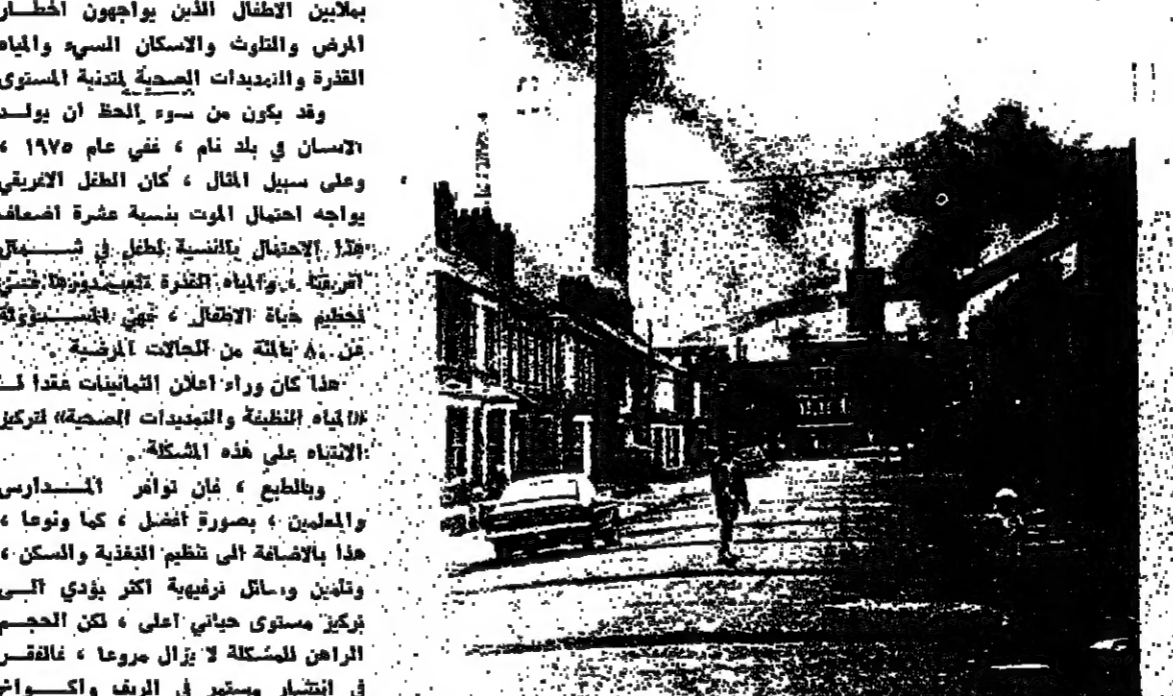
بملايين الاطفال الذين يواجهون اخطار المرض والتلوث والاسكان السيء والمياه القذرة والتمديدات الصحية المتدنية المستوى

وقد يكون من سوء الحظ ان يولد الانسان في بلد نام ، ففي عام ١٩٧٥ ، وعلى سبيل المثال ، كان الطفل الافريقي يواجه احتمال الموت بنسبة عشرة اضعاف هذا الاحتمال بالنسبة لطفل في شمال اوربا ، والمياه القذرة تتحمل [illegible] تحطيم حياة الاطفال ، فهي المسؤولة عن ٨٠ بالمئة من الحالات المرضية .

هذا كان وراء اعلان الثمانينات عقدا لـ «المياه النظيفة والتمديدات الصحية» لتركيز الانتباه على هذه المشكلة .

وبالطبع ، فان توافر المدارس والمعلمين ، بصورة افضل ، كما ونوعا ، هذا بالاضافة الى تنظيم التغذية والسكن ، وتأمين وسائل ترفيهية اكثر يؤدي الى تركيز مستوى حياتي اعلى ، لكن الحجم الراهن للمشكلة لا يزال مروعا ، فالفقر في انتشار مستمر في الريف واكواخ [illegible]